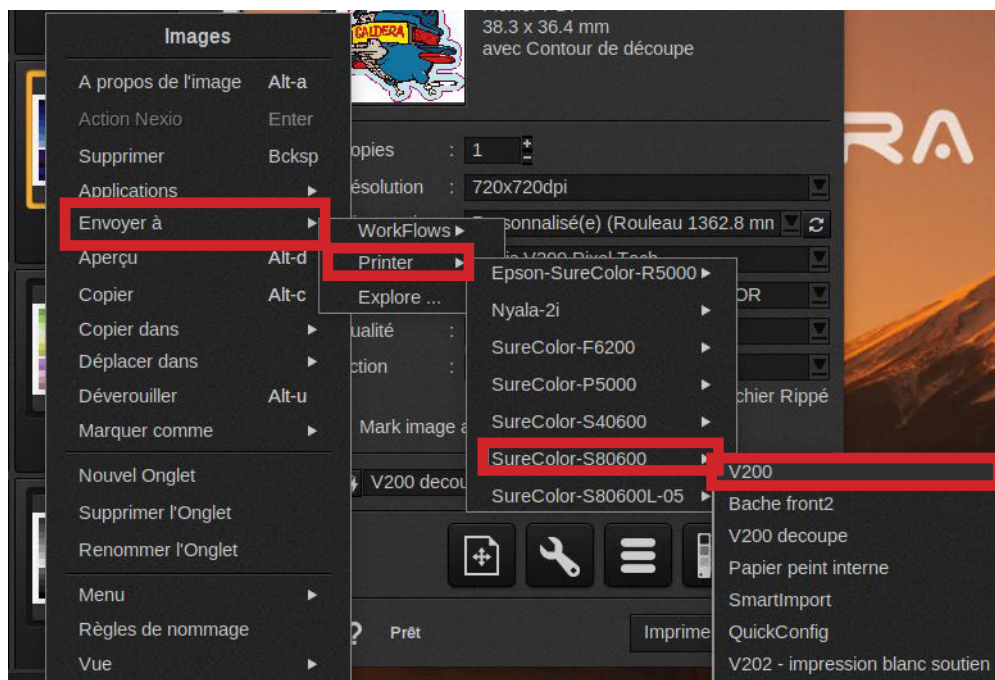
Images
A propos de l'image Alt-a
Action Nexio Enter
Supprimer Bcksp
Applications
Envoyer à
Aperçu Alt-d
Copier Alt-c
Copier dans
Déplacer dans
Déverouiller Alt-u
Marquer comme
Nouvel Onglet
Supprimer l'Onglet
Renommer l'Onglet
Menu
Règles de nommage
Vue

WorkFlows
Printer
Explore ...

Epson-SureColor-R5000
Nyala-2i
SureColor-F6200
SureColor-P5000
SureColor-S40600
SureColor-S80600
SureColor-S80600L-05

V200
Bache front2
V200 decoupe
Papier peint interne
SmartImport
QuickConfig
V202 - impression blanc soutien

38.3 x 36.4 mm
avec Contour de découpe
CALDERA
opies : 1
ésolution : 720x720dpi
rsonnalisé(e) (Rouleau 1362.8 mn
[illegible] V200 Pixel Tech
OR
ualité :
ction :
chier Rippé
Mark image a
V200 decou
RA
? Prêt
Imprime